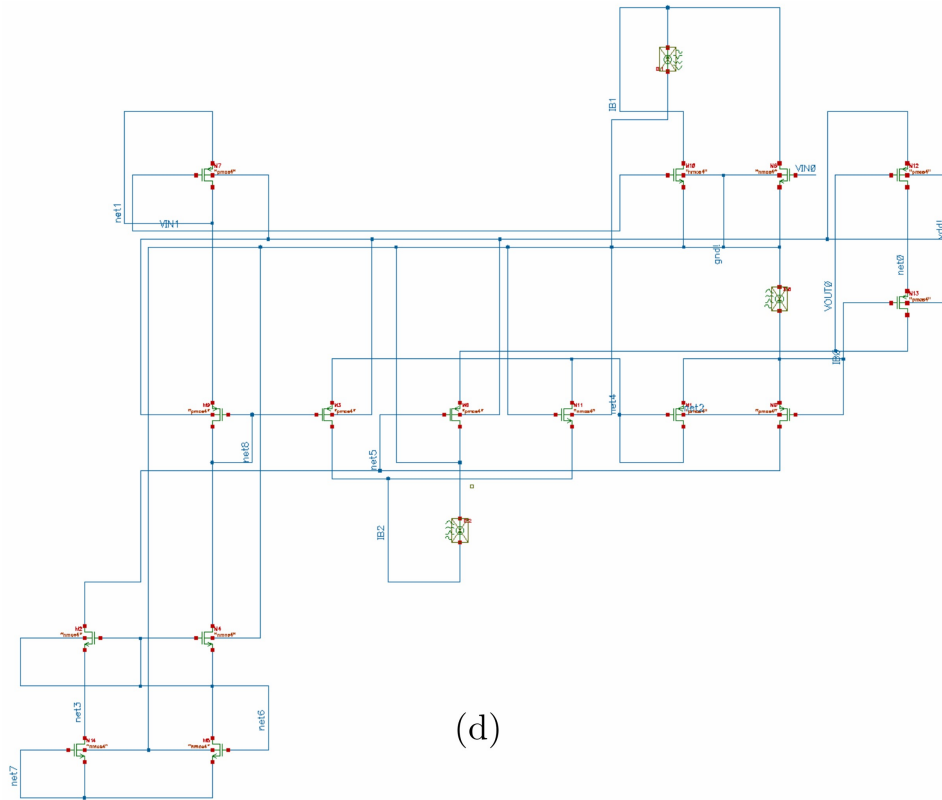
IB1
M7
"pmos4"
M10
"nmos4"
M0
"nmos4"
VIN0
M12
"pmos4"
net1
VIN1
vdd!
gnd!
net0
VOUT0
M13
IB0
M9
"pmos4"
M3
"pmos4"
M8
"pmos4"
M11
"pmos4"
net4
M1
"pmos4"
M6
"pmos4"
net8
net5
IB2
M2
"nmos4"
M4
"nmos4"
net3
net6
M14
"nmos4"
M5
"nmos4"
net7
(d)